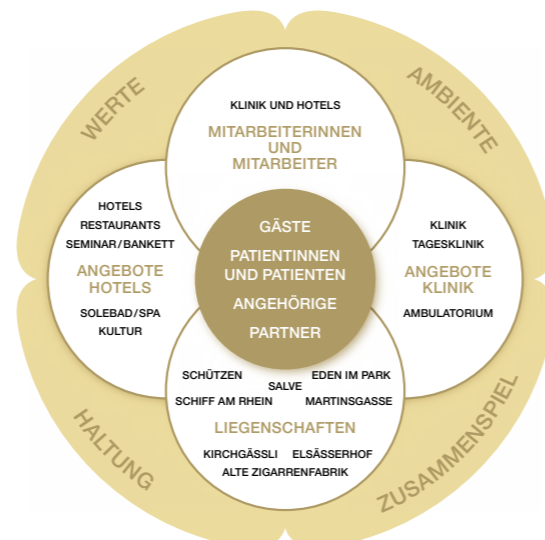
WERTE

AMBIENTE

KLINIK UND HOTELS

MITARBEITERINNEN UND MITARBEITER

HOTELS
RESTAURANTS
SEMINAR/BANKETT

ANGEBOTE HOTELS

SOLEBAD/SPA
KULTUR

GÄSTE

PATIENTINNEN UND PATIENTEN

ANGEHÖRIGE

PARTNER

KLINIK
TAGESKLINIK

ANGEBOTE KLINIK

AMBULATORIUM

SCHÜTZEN
SALVE
EDEN IM PARK
SCHIFF AM RHEIN
MARTINSGASSE

LIEGENSCHAFTEN

KIRCHGÄSSLI
ELSÄSSERHOF
ALTE ZIGARRENFABRIK

HALTUNG

ZUSAMMENSPIEL